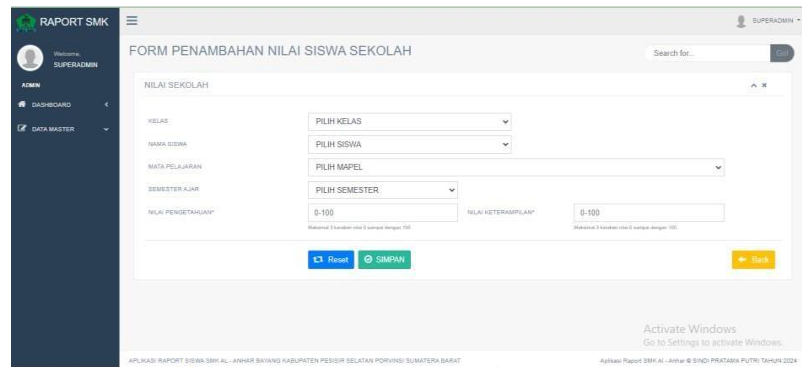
RAPORT SMK

SUPERADMIN

Welcome,
SUPERADMIN

ADMIN

DASHBOARD

DATA MASTER

FORM PENAMBAHAN NILAI SISWA SEKOLAH

Search for...

Go!

NILAI SEKOLAH

KELAS
PILIH KELAS

NAMA SISWA
PILIH SISWA

MATA PELAJARAN
PILIH MAPEL

SEMESTER AJAR
PILIH SEMESTER

NILAI PENGETAHUAN*
0-100
Maksimal 3 karakter nilai 0 sampai dengan 100

NILAI KETERAMPILAN*
0-100
Maksimal 3 karakter nilai 0 sampai dengan 100

Reset
SIMPAN
Back

Activate Windows
Go to Settings to activate Windows.

APLIKASI RAPORT SISWA SMK AL - ANHAR BAYANG KABUPATEN PESISIR SELATAN PORVINSI SUMATERA BARAT

Aplikasi Raport SMK Al - Anhar © SINDI PRATAMA PUTRI TAHUN 2024